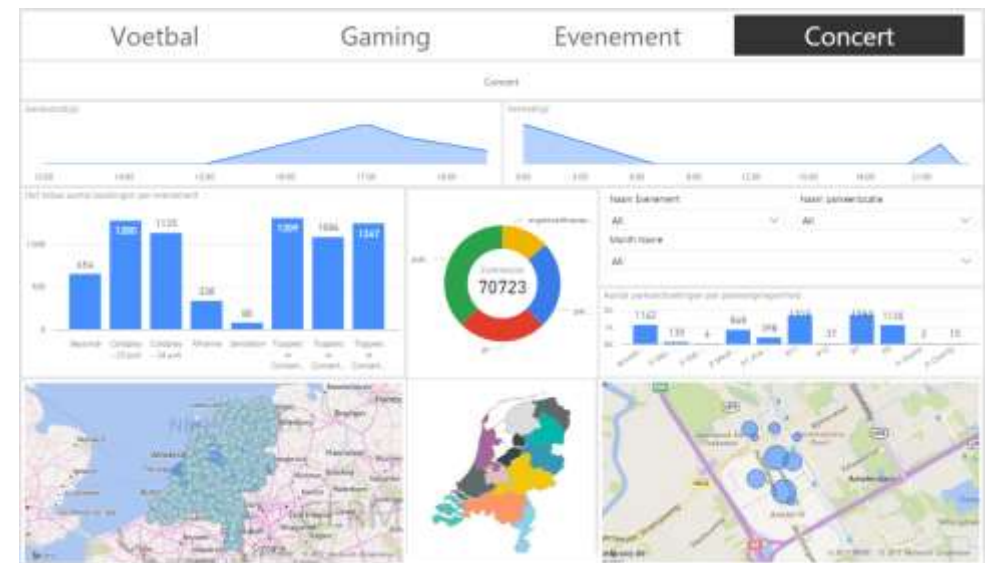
Voetbal Gaming Evenement Concert

Concert

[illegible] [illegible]

Het totaal aantal boekingen per evenement

656 1300 1135 338 80 1309 1036 1247

1000 500 0

Naam Evenement
All
Naam parkeerlocatie
All
Month Name
All

70723

Aantal parkeerboekingen per parkeergelegenheid

1142 139 4 849 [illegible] 37 1135 3 10